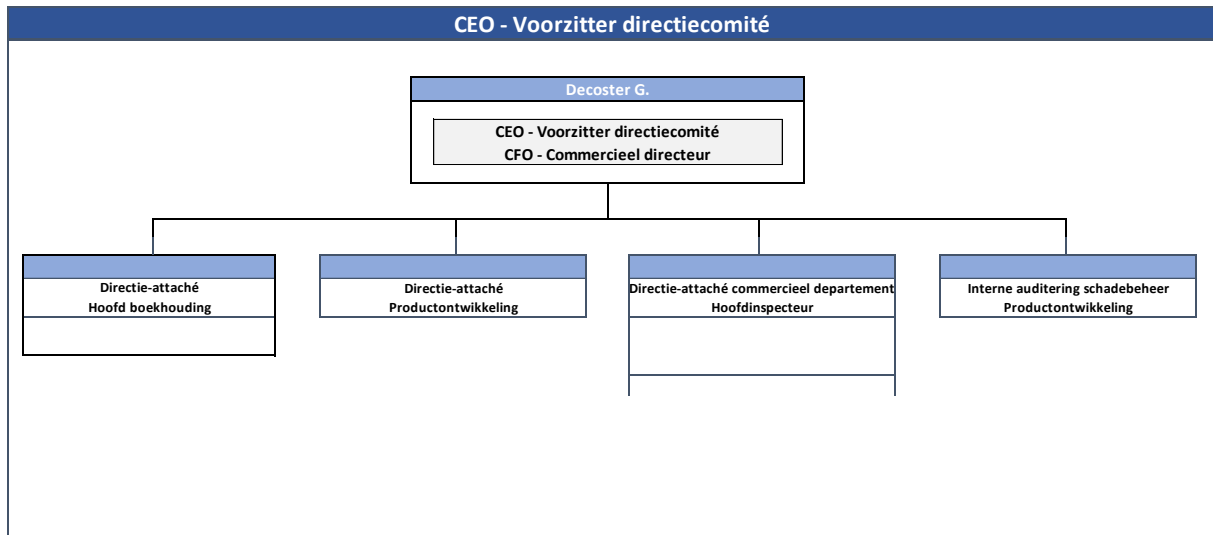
CEO - Voorzitter directiecomité

Decoster G.

CEO - Voorzitter directiecomité
CFO - Commercieel directeur

Directie-attaché
Hoofd boekhouding

Directie-attaché
Productontwikkeling

Directie-attaché commercieel departement
Hoofdinspecteur

Interne auditering schadebeheer
Productontwikkeling